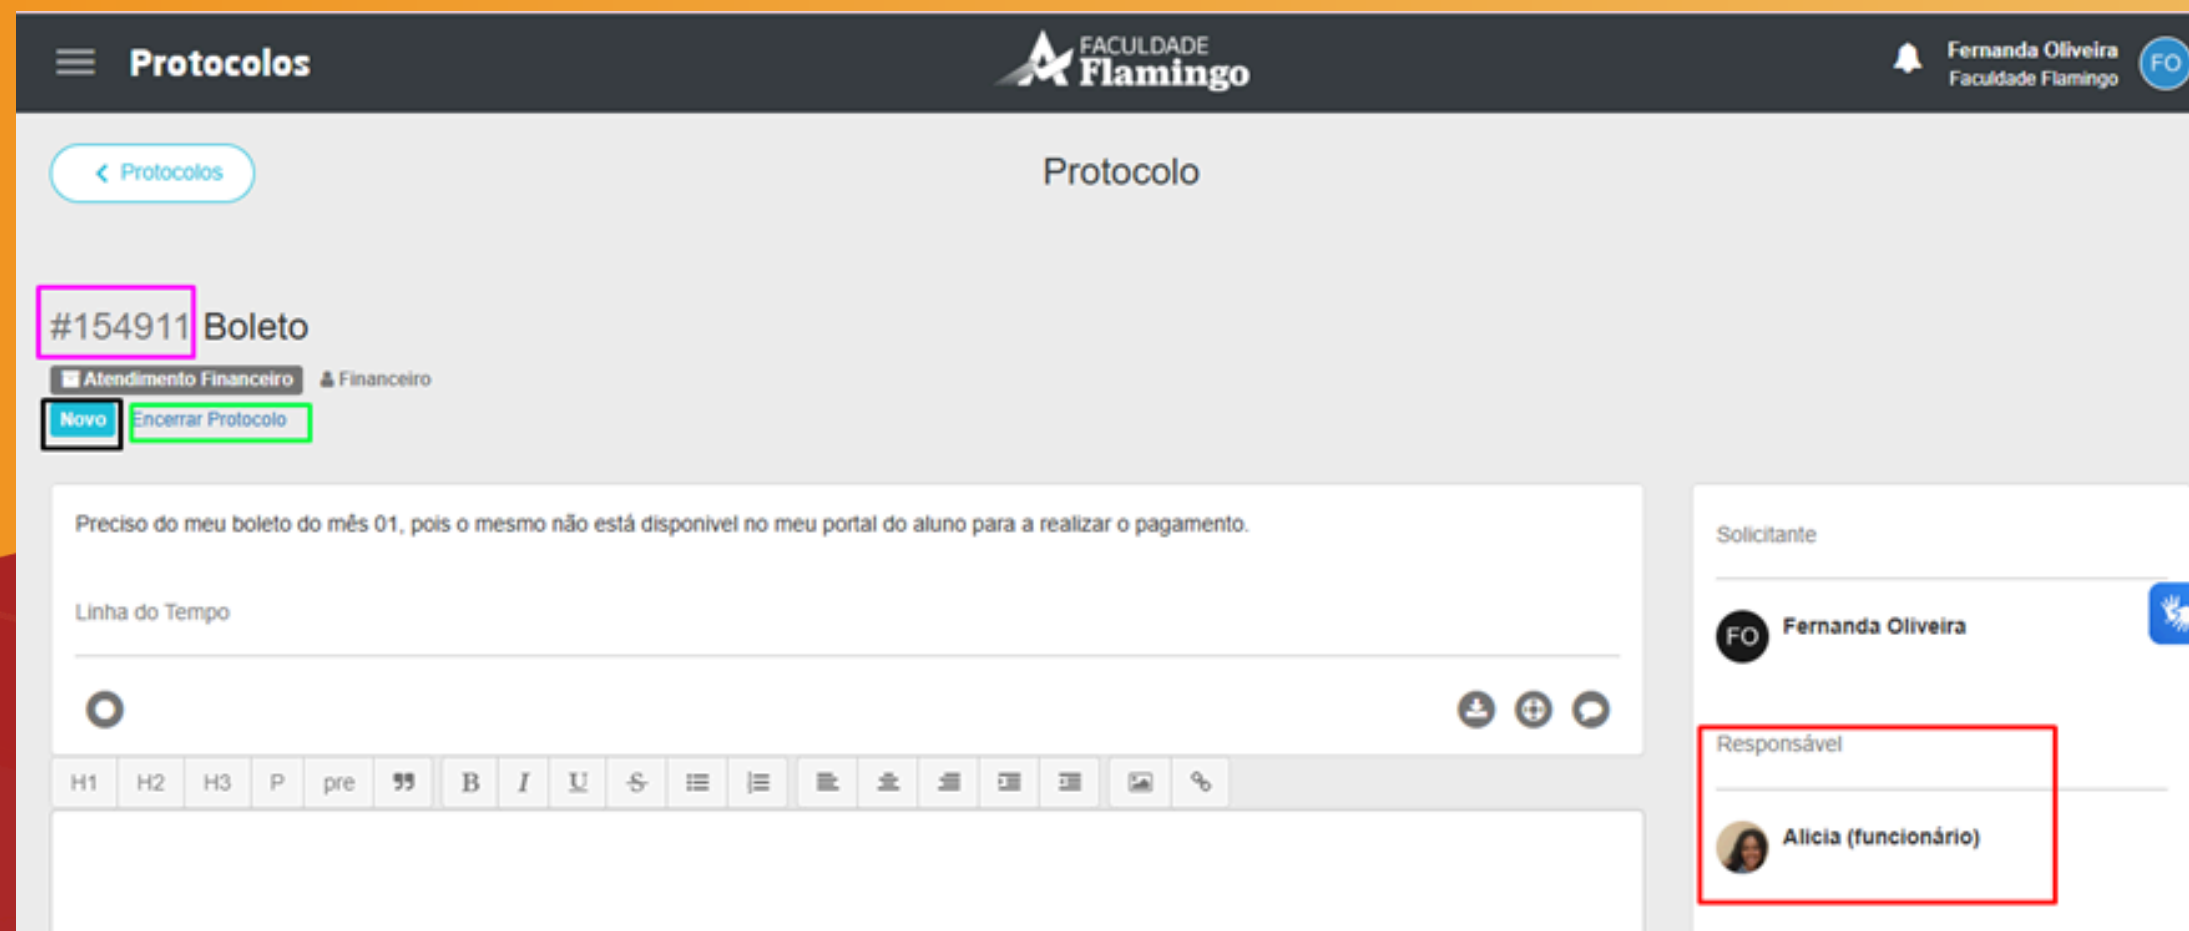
Protocolos

FACULDADE Flamingo

Fernanda Oliveira
Faculdade Flamingo

FO

Protocolos

Protocolo

#154911 Boleto

Atendimento Financeiro

Financeiro

Novo

Encerrar Protocolo

Preciso do meu boleto do mês 01, pois o mesmo não está disponivel no meu portal do aluno para a realizar o pagamento.

Linha do Tempo

H1 H2 H3 P pre ❞ B I U S

Solicitante

FO Fernanda Oliveira

Responsável

Alicia (funcionário)